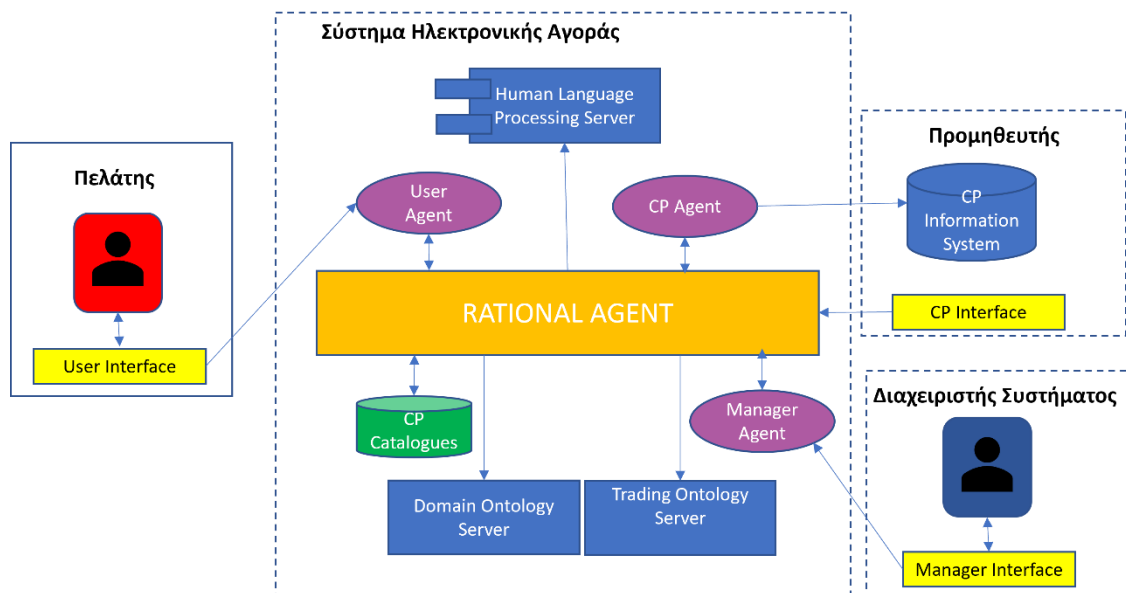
Σύστημα Ηλεκτρονικής Αγοράς

Human Language Processing Server

Πελάτης

User Agent

CP Agent

Προμηθευτής

CP Information System

RATIONAL AGENT

CP Interface

User Interface

CP Catalogues

Manager Agent

Διαχειριστής Συστήματος

Domain Ontology Server

Trading Ontology Server

Manager Interface